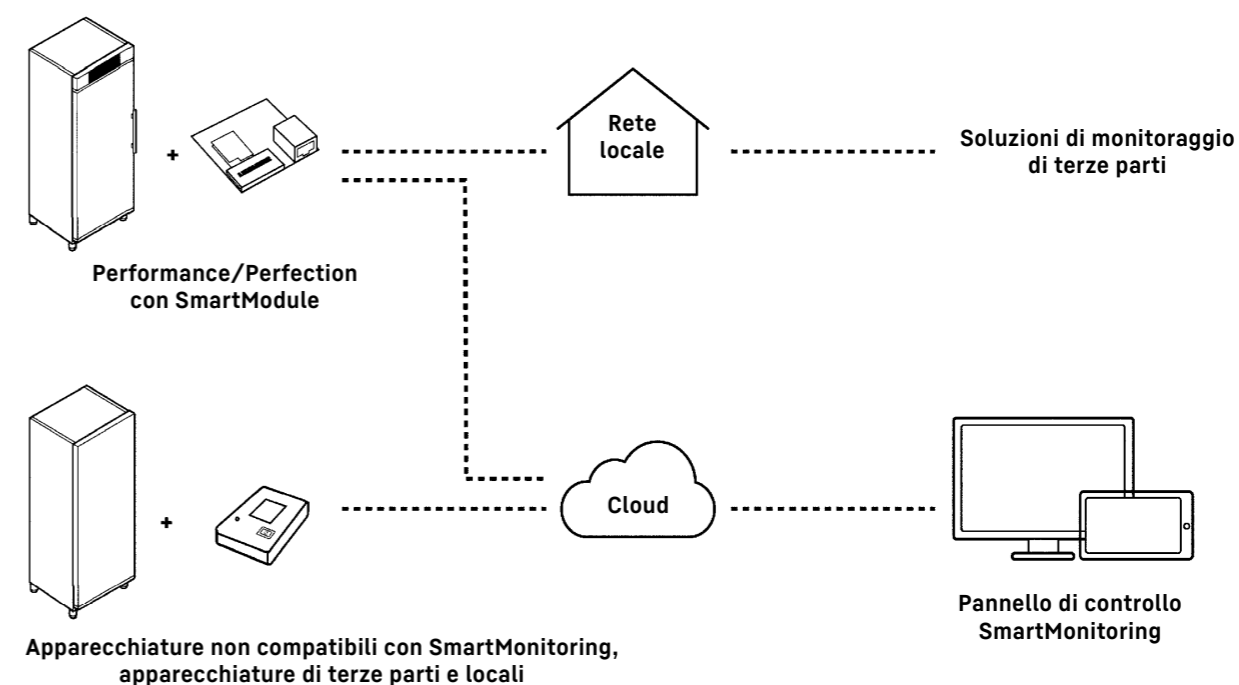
+

Rete locale

Soluzioni di monitoraggio di terze parti

Performance/Perfection con SmartModule

+

Cloud

Pannello di controllo SmartMonitoring

Apparecchiature non compatibili con SmartMonitoring, apparecchiature di terze parti e locali